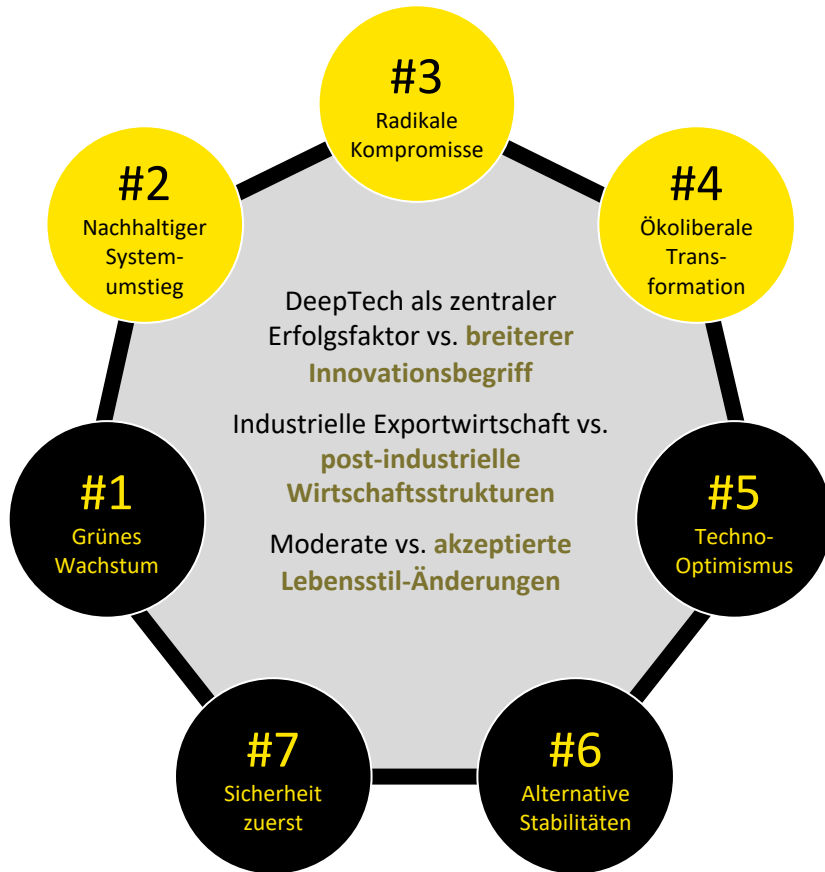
#3
Radikale Kompromisse

#2
Nachhaltiger Systemumstieg

#4
Ökoliberale Transformation

DeepTech als zentraler Erfolgsfaktor vs. breiterer Innovationsbegriff

Industrielle Exportwirtschaft vs. post-industrielle Wirtschaftsstrukturen

Moderate vs. akzeptierte Lebensstil-Änderungen

#1
Grünes Wachstum

#5
Techno-Optimismus

#7
Sicherheit zuerst

#6
Alternative Stabilitäten